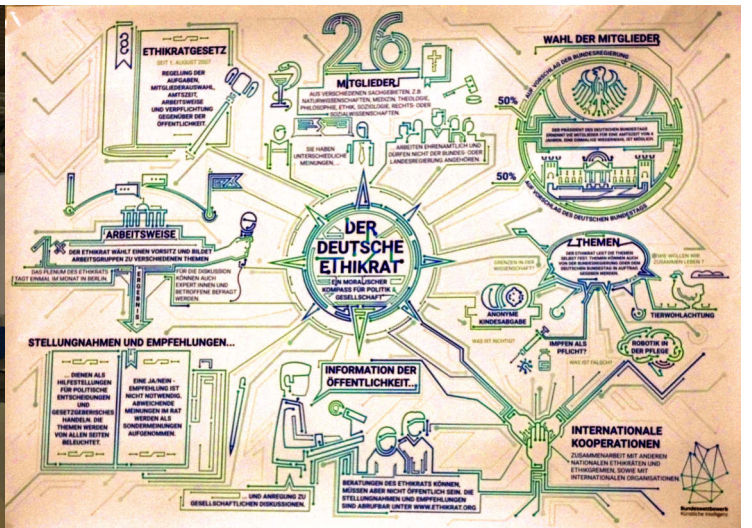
§

ETHIKRATGESETZ

SEIT 1. AUGUST 2007

REGELUNG DER AUFGABEN, MITGLIEDERAUSWAHL, AMTSZEIT, ARBEITSWEISE UND VERPFLICHTUNG GEGENÜBER DER ÖFFENTLICHKEIT.

26

MITGLIEDER

AUS VERSCHIEDENEN SACHGEBIETEN, Z.B. NATURWISSENSCHAFTEN, MEDIZIN, THEOLOGIE, PHILOSOPHIE, ETHIK, SOZIOLOGIE, RECHTS- ODER SOZIALWISSENSCHAFTEN.

SIE HABEN UNTERSCHIEDLICHE MEINUNGEN...

ARBEITEN EHRENAMTLICH UND DÜRFEN NICHT DER BUNDES- ODER LANDESREGIERUNG ANGEHÖREN.

WAHL DER MITGLIEDER

AUF VORSCHLAG DER BUNDESREGIERUNG

50%

DER PRÄSIDENT DES DEUTSCHEN BUNDESTAGS ERNENNT DIE MITGLIEDER FÜR EINE AMTSZEIT VON 4 JAHREN. EINE EINMALIGE WIEDERWAHL IST MÖGLICH.

50%

AUF VORSCHLAG DES DEUTSCHEN BUNDESTAGS

ARBEITSWEISE

1x

DER ETHIKRAT WÄHLT EINEN VORSITZ UND BILDET ARBEITSGRUPPEN ZU VERSCHIEDENEN THEMEN

DAS PLENUM DES ETHIKRATS TAGT EINMAL IM MONAT IN BERLIN.

FÜR DIE DISKUSSION KÖNNEN AUCH EXPERT INNEN UND BETROFFENE BEFRAGT WERDEN

DER DEUTSCHE ETHIKRAT

EIN MORALISCHER KOMPASS FÜR POLITIK & GESELLSCHAFT

THEMEN

DER ETHIKRAT LEGT DIE THEMEN SELBST FEST. THEMEN KÖNNEN AUCH VON DER BUNDESREGIERUNG ODER DEM DEUTSCHEN BUNDESTAG IN AUFTRAG GEGEBEN WERDEN.

GRENZEN IN DER WISSENSCHAFT?

WIE WOLLEN WIR ZUSAMMEN LEBEN?

ANONYME KINDESABGABE

TIERWOHLACHTUNG

WAS IST RICHTIG?

IMPFEN ALS PFLICHT?

ROBOTIK IN DER PFLEGE

WAS IST FALSCH?

STELLUNGNAHMEN UND EMPFEHLUNGEN...

... DIENEN ALS HILFESTELLUNG FÜR POLITISCHE ENTSCHEIDUNGEN UND GESETZGEBERISCHES HANDELN. DIE THEMEN WERDEN VON ALLEN SEITEN BELEUCHTET.

EINE JA/NEIN - EMPFEHLUNG IST NICHT NOTWENDIG. ABWEICHENDE MEINUNGEN IM RAT WERDEN ALS SONDERMEINUNGEN AUFGENOMMEN.

INFORMATION DER ÖFFENTLICHKEIT...

... UND ANREGUNG ZU GESELLSCHAFTLICHEN DISKUSSIONEN.

BERATUNGEN DES ETHIKRATS KÖNNEN, MÜSSEN ABER NICHT ÖFFENTLICH SEIN. DIE STELLUNGNAHMEN UND EMPFEHLUNGEN SIND ABRUFBAR UNTER WWW.ETHIKRAT.ORG

INTERNATIONALE KOOPERATIONEN

ZUSAMMENARBEIT MIT ANDEREN NATIONALEN ETHIKRÄTEN UND ETHIKGREMIEN, SOWIE MIT INTERNATIONALEN ORGANISATIONEN.

Bundeswettbewerb Künstliche Intelligenz